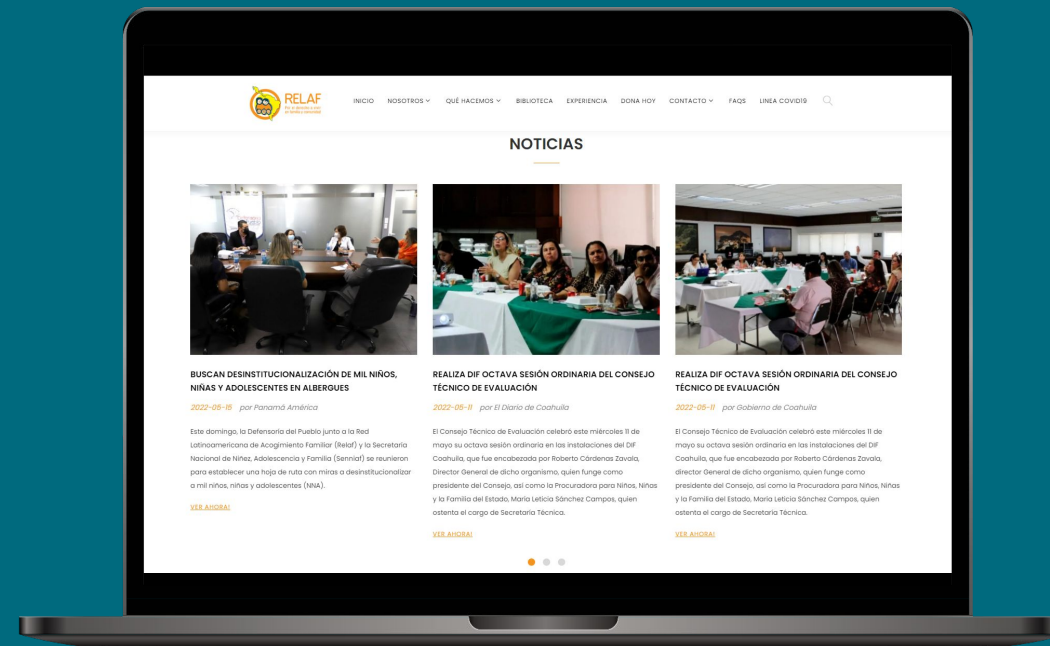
RELAF
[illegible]

INICIO NOSOTROS QUÉ HACEMOS BIBLIOTECA EXPERIENCIA DONA HOY CONTACTO FAQS LINEA COVID19

NOTICIAS

BUSCAN DESINSTITUCIONALIZACIÓN DE MIL NIÑOS, NIÑAS Y ADOLESCENTES EN ALBERGUES

2022-05-16 por Panamá América

Este domingo, la Defensoría del Pueblo junto a la Red Latinoamericana de Acogimiento Familiar (Relaf) y la Secretaría Nacional de Niñez, Adolescencia y Familia (Senniaf) se reunieron para establecer una hoja de ruta con miras a desinstitucionalizar a mil niños, niñas y adolescentes (NNA).

VER AHORA!

REALIZA DIF OCTAVA SESIÓN ORDINARIA DEL CONSEJO TÉCNICO DE EVALUACIÓN

2022-05-11 por El Diario de Coahuila

El Consejo Técnico de Evaluación celebró este miércoles 11 de mayo su octava sesión ordinaria en las instalaciones del DIF Coahuila, que fue encabezada por Roberto Cárdenas Zavala, Director General de dicho organismo, quien funge como presidente del Consejo, así como la Procuradora para Niños, Niñas y la Familia del Estado, María Leticia Sánchez Campos, quien ostenta el cargo de Secretaria Técnica.

VER AHORA!

REALIZA DIF OCTAVA SESIÓN ORDINARIA DEL CONSEJO TÉCNICO DE EVALUACIÓN

2022-05-11 por Gobierno de Coahuila

El Consejo Técnico de Evaluación celebró este miércoles 11 de mayo su octava sesión ordinaria en las instalaciones del DIF Coahuila, que fue encabezada por Roberto Cárdenas Zavala, director General de dicho organismo, quien funge como presidente del Consejo, así como la Procuradora para Niños, Niñas y la Familia del Estado, María Leticia Sánchez Campos, quien ostenta el cargo de Secretaria Técnica.

VER AHORA!